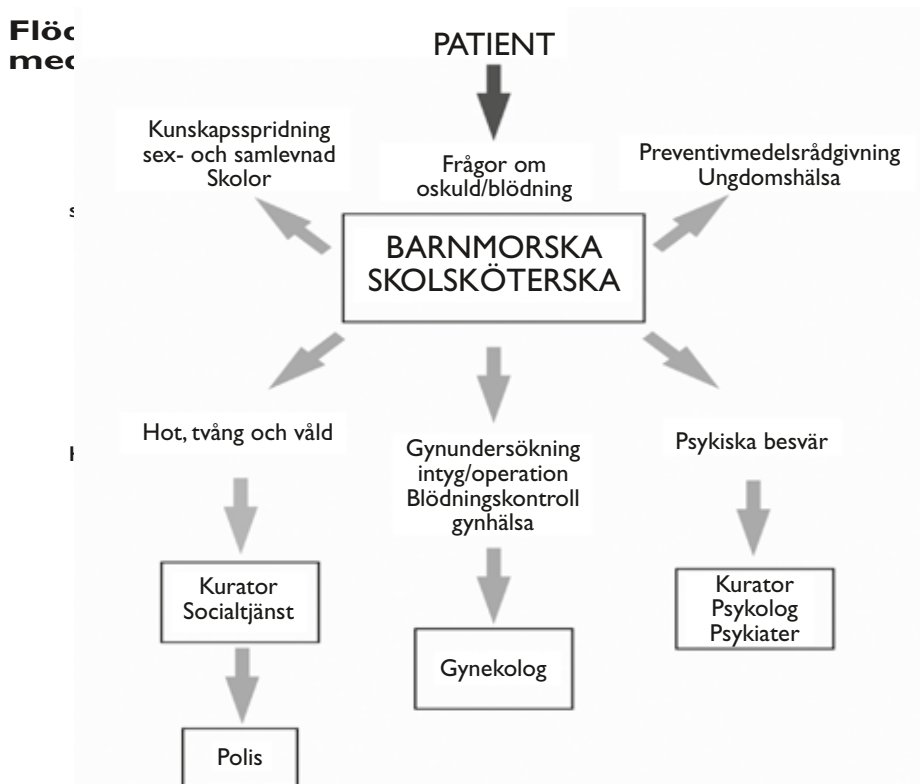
Flöd
med

s

k

PATIENT

Kunskapsspridning
sex- och samlevnad
Skolor

Frågor om
oskuld/blödning

Preventivmedelsrådgivning
Ungdomshälsa

BARNMORSKA
SKOLSKÖTERSKA

Hot, tvång och våld

Gynundersökning
intyg/operation
Blödningskontroll
gynhälsa

Psykiska besvär

Kurator
Socialtjänst

Gynekolog

Kurator
Psykolog
Psykiater

Polis